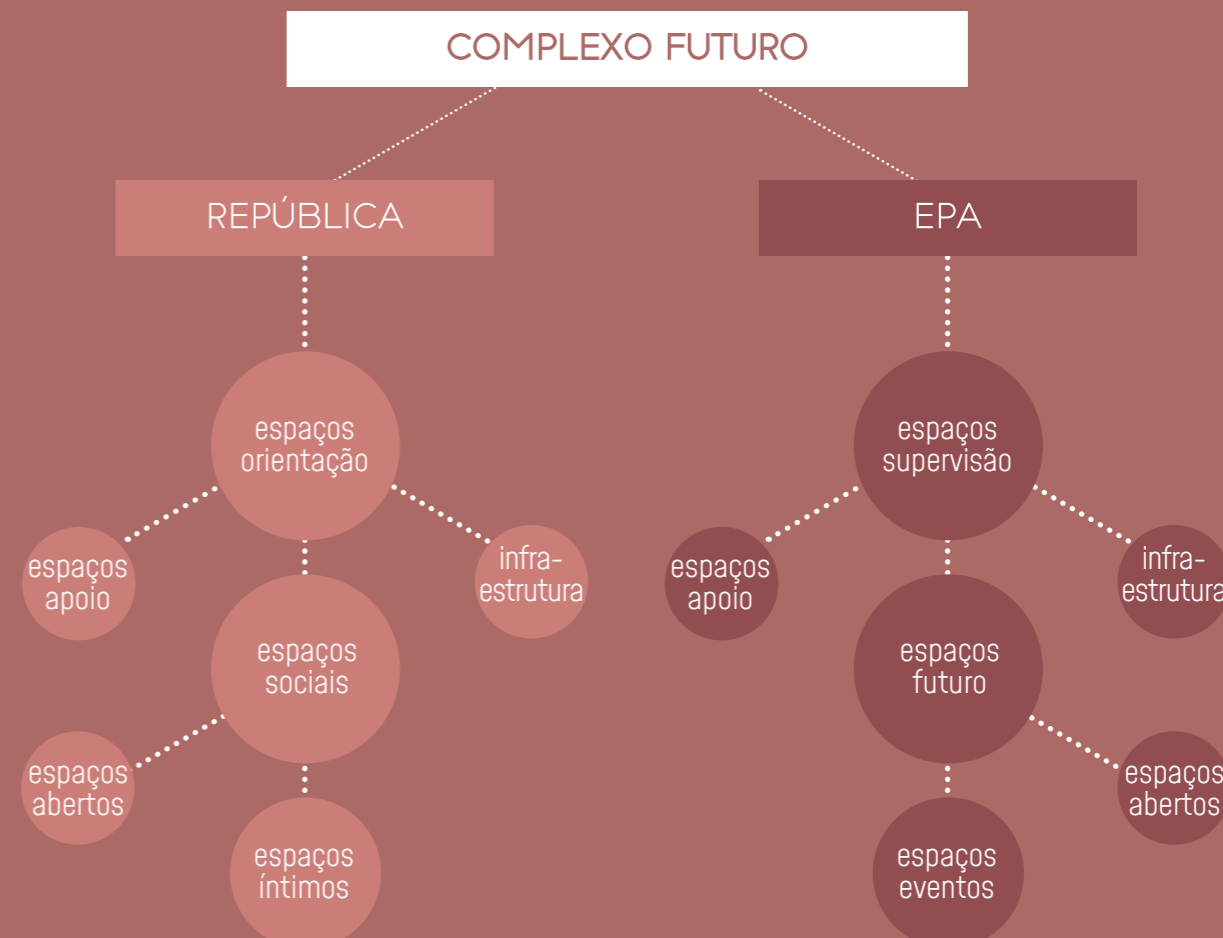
COMPLEXO FUTURO

REPÚBLICA

EPA

espaços orientação

espaços apoio

infra-estrutura

espaços sociais

espaços abertos

espaços íntimos

espaços supervisão

espaços apoio

infra-estrutura

espaços futuro

espaços abertos

espaços eventos